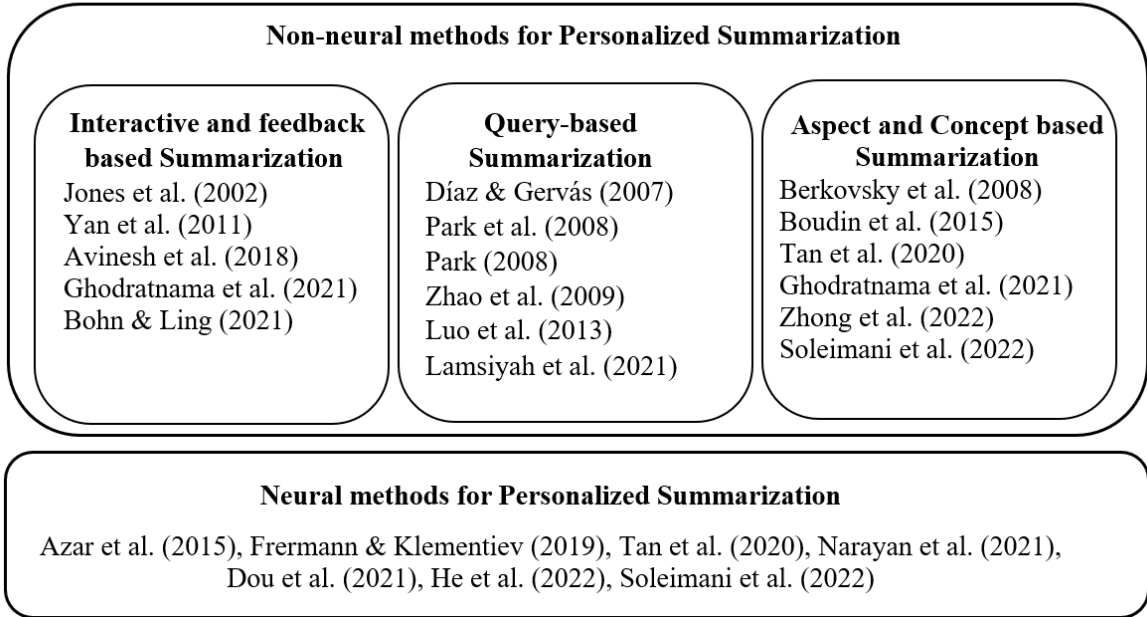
Non-neural methods for Personalized Summarization

Interactive and feedback based Summarization
Jones et al. (2002)
Yan et al. (2011)
Avinesh et al. (2018)
Ghodratnama et al. (2021)
Bohn & Ling (2021)

Query-based Summarization
Díaz & Gervás (2007)
Park et al. (2008)
Park (2008)
Zhao et al. (2009)
Luo et al. (2013)
Lamsiyah et al. (2021)

Aspect and Concept based Summarization
Berkovsky et al. (2008)
Boudin et al. (2015)
Tan et al. (2020)
Ghodratnama et al. (2021)
Zhong et al. (2022)
Soleimani et al. (2022)

Neural methods for Personalized Summarization

Azar et al. (2015), Frermann & Klementiev (2019), Tan et al. (2020), Narayan et al. (2021), Dou et al. (2021), He et al. (2022), Soleimani et al. (2022)